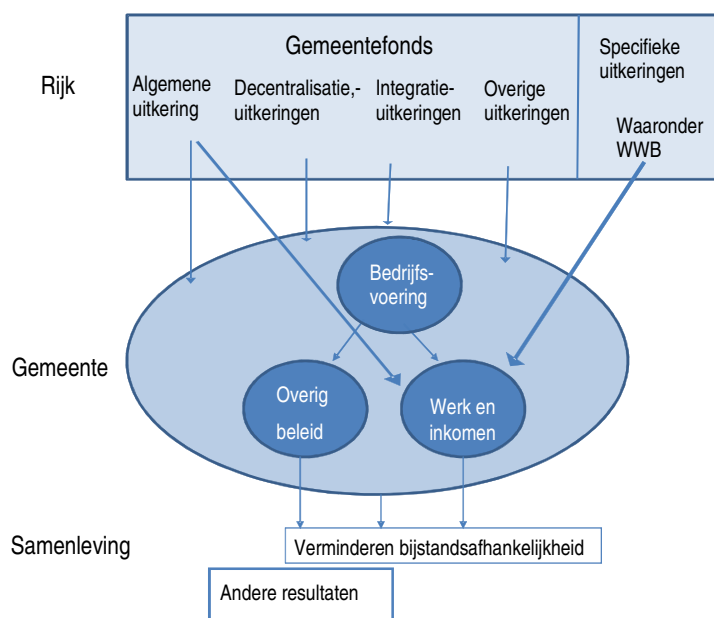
Gemeentefonds

Specifieke uitkeringen

Rijk

Algemene uitkering

Decentralisatie,-uitkeringen

Integratie-uitkeringen

Overige uitkeringen

Waaronder WWB

Bedrijfs-voering

Gemeente

Overig beleid

Werk en inkomen

Samenleving

Verminderen bijstandsafhankelijkheid

Andere resultaten